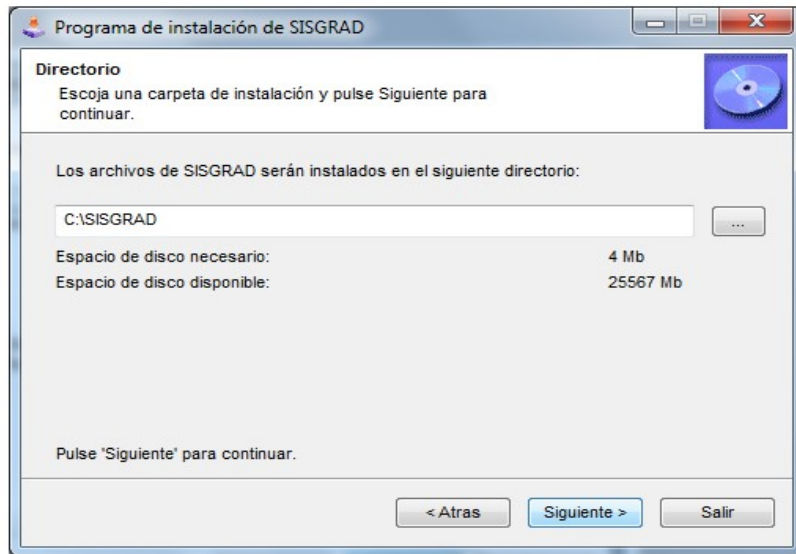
Programa de instalación de SISGRAD

Directorio
Escoja una carpeta de instalación y pulse Siguiente para continuar.

Los archivos de SISGRAD serán instalados en el siguiente directorio:

C:\SISGRAD

...

Espacio de disco necesario: 4 Mb
Espacio de disco disponible: 25567 Mb

Pulse 'Siguiente' para continuar.

< Atras
Siguiente >
Salir